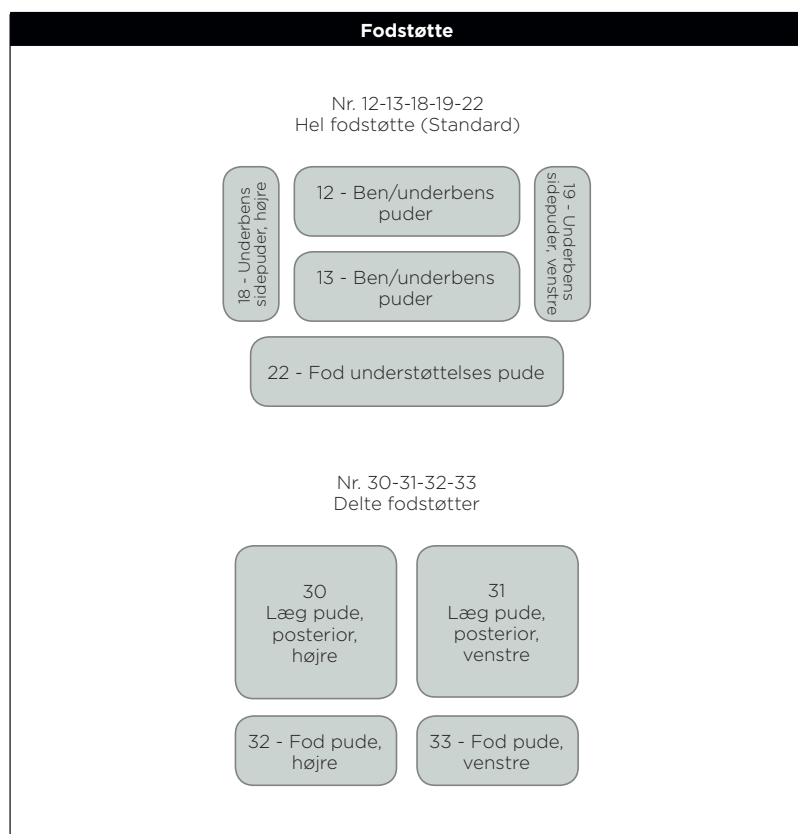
Fodstøtte

Nr. 12-13-18-19-22
Hel fodstøtte (Standard)

18 - Underbens sidepuder, højre

12 - Ben/underbens puder

13 - Ben/underbens puder

19 - Underbens sidepuder, venstre

22 - Fod understøttelses pude

Nr. 30-31-32-33
Delte fodstøtter

30
Læg pude, posterior, højre

31
Læg pude, posterior, venstre

32 - Fod pude, højre

33 - Fod pude, venstre